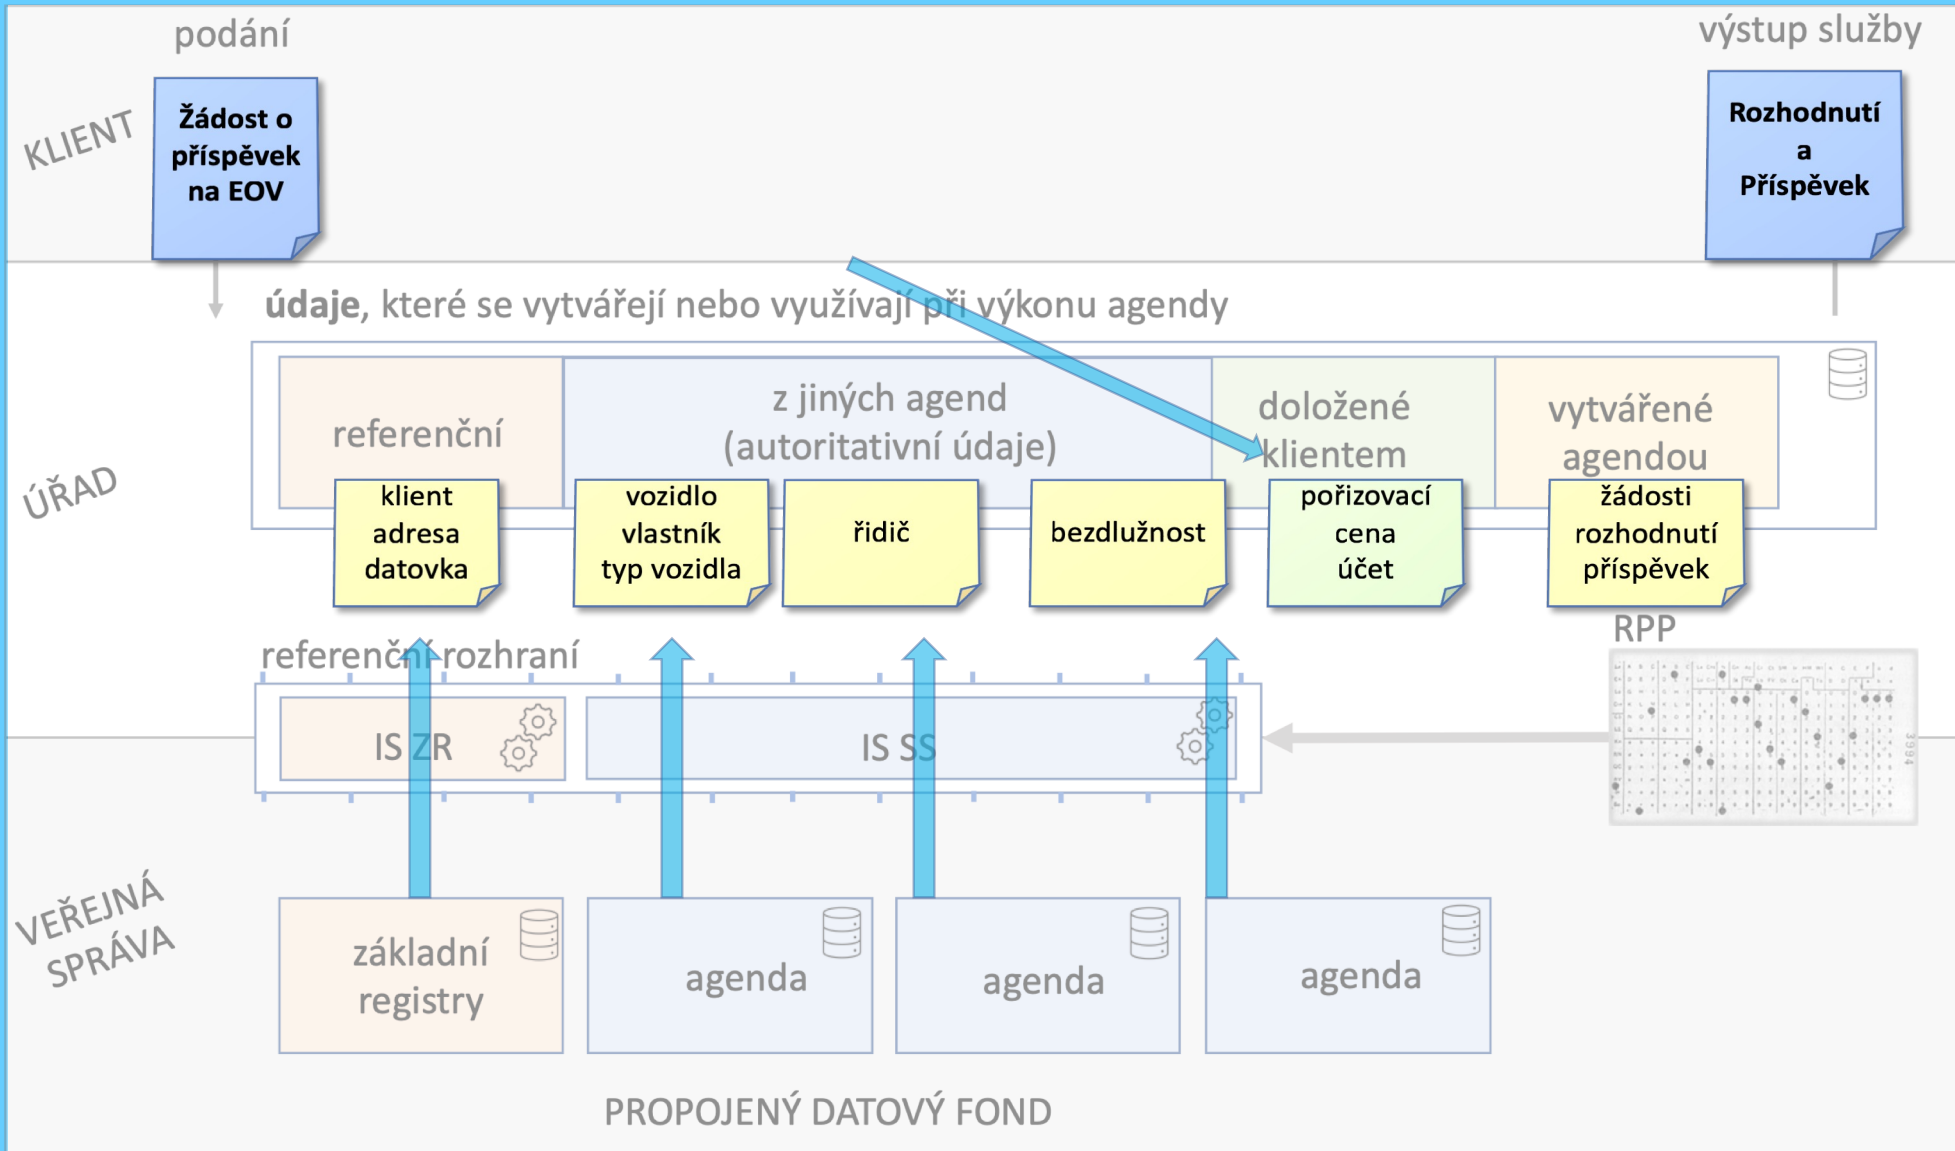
podání

výstup služby

KLIENT

Žádost o příspěvek na EOV

Rozhodnutí a Příspěvek

údaje, které se vytvářejí nebo využívají při výkonu agendy

ÚŘAD

referenční

z jiných agend (autoritativní údaje)

doložené klientem

vytvářené agendou

klient adresa datovka

vozidlo vlastník typ vozidla

řidič

bezdlužnost

pořizovací cena účet

žádosti rozhodnutí příspěvek

RPP

referenční rozhraní

IS ZR

IS SS

VEŘEJNÁ SPRÁVA

základní registry

agenda

agenda

agenda

PROPOJENÝ DATOVÝ FOND